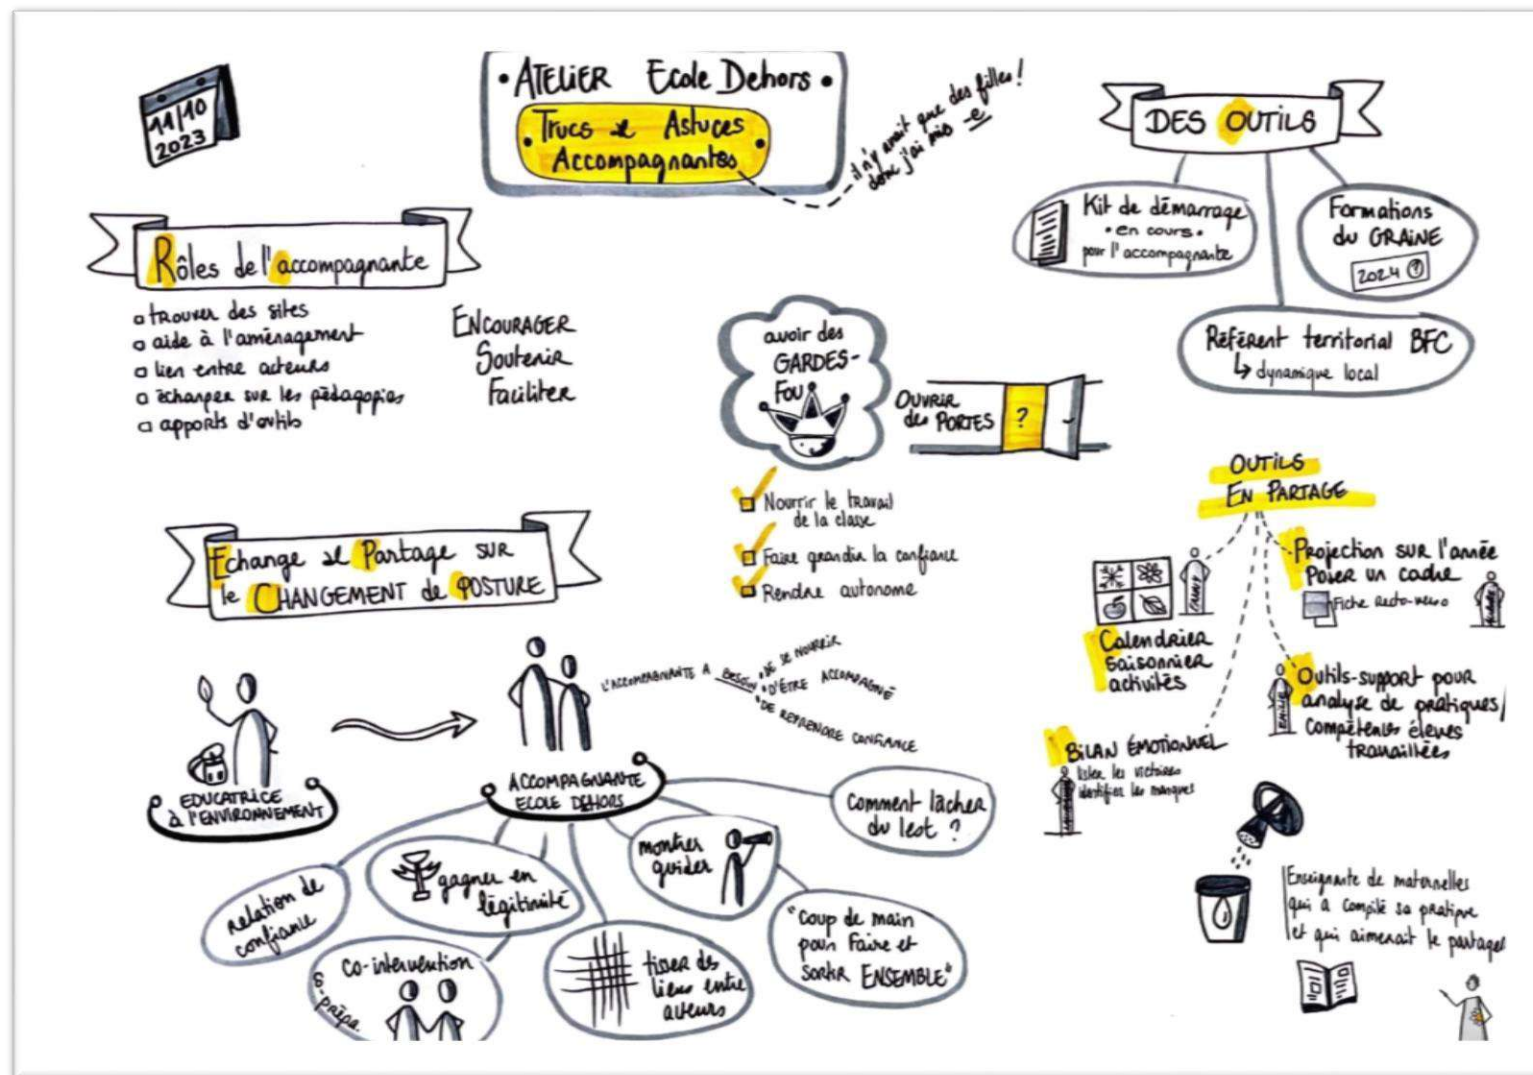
11/10 2023

• ATELIER Ecole Dehors •
Trucs et Astuces Accompagnantes

il n'y avait que des filles ! donc j'ai mis -e

DES OUTILS

Kit de démarrage • en cours • pour l'accompagnante

Formations du GRAINE 2024 ?

Référent territorial BFC
↳ dynamique local

Rôles de l'accompagnante

○ trouver des sites
○ aide à l'aménagement
○ lien entre acteurs
○ échanger sur les pédagogies
○ apports d'outils

ENCOURAGER
Soutenir
Faciliter

avoir des GARDES-FOU

Ouvrir des Portes ?

Nourrir le travail de la classe
Faire grandir la confiance
Rendre autonome

OUTILS EN PARTAGE

Projection sur l'année
Poser un cadre
Fiche recto-verso

Calendrier Saisonnier activités

Outils-support pour analyse de pratiques / Compétences élèves travaillées

BILAN ÉMOTIONNEL
lister les victoires
identifier les manques

Echange et Partage sur le CHANGEMENT de POSTURE

EDUCATRICE à l'ENVIRONNEMENT

L'ACCOMPAGNANTE A besoin DE SE NOURRIR
D'ÊTRE ACCOMPAGNÉE
DE REPRENDRE CONFIANCE

ACCOMPAGNANTE ECOLE DEHORS

Comment lâcher du lest ?

relation de confiance

gagner en légitimité

montrer guider

co-intervention
co-prépa.

tisser des liens entre acteurs

"Coup de main pour Faire et Sortir ENSEMBLE"

Enseignante de maternelles qui a compilé sa pratique et qui aimerait le partager